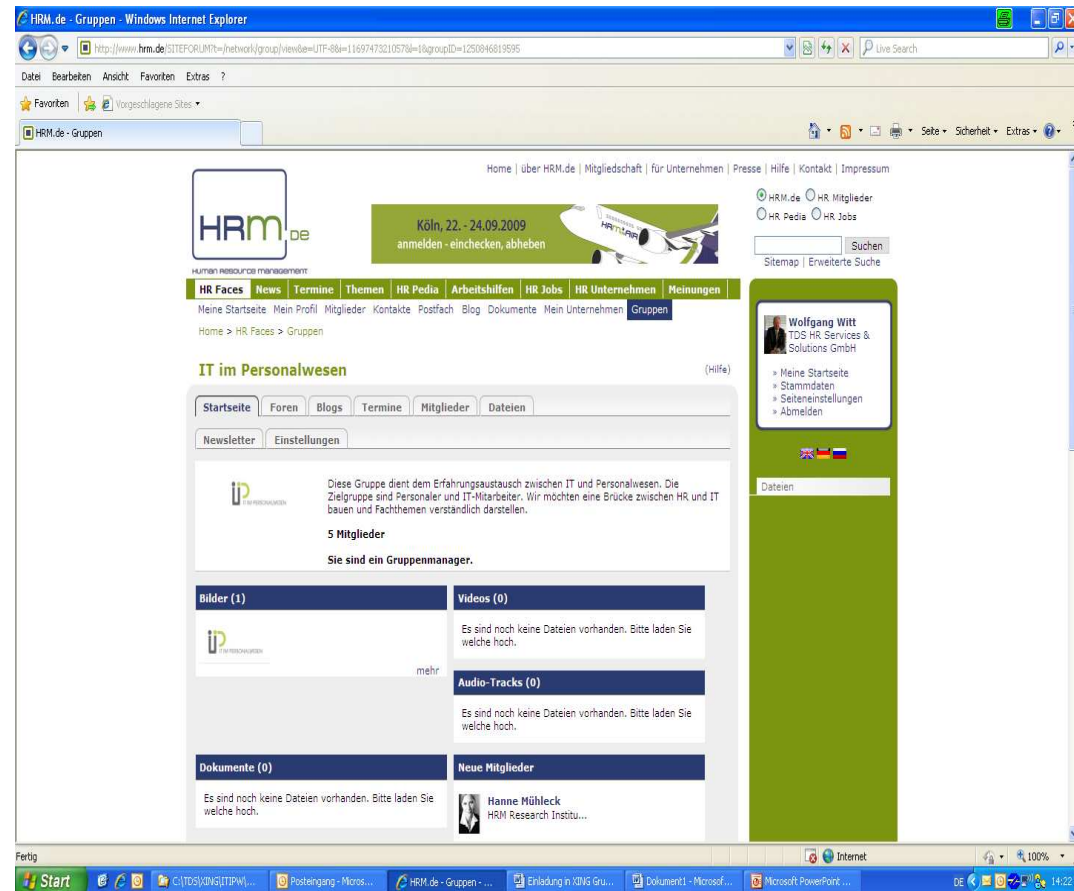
HRM.de - Gruppen - Windows Internet Explorer

http://www.hrm.de/SITEFORUM?t=/network/group/view&e=UTF-8&i=1169747321057&l=1&groupID=1250846819595

Live Search

Datei Bearbeiten Ansicht Favoriten Extras ?

Favoriten Vorgeschlagene Sites

HRM.de - Gruppen

Seite Sicherheit Extras

Home | über HRM.de | Mitgliedschaft | für Unternehmen | Presse | Hilfe | Kontakt | Impressum

HRM.DE
Human Resource Management

Köln, 22. - 24.09.2009
anmelden - einchecken, abheben

HRM.de HR Mitglieder
HR Pedia HR Jobs

Suchen

Sitemap | Erweiterte Suche

HR Faces News Termine Themen HR Pedia Arbeitshilfen HR Jobs HR Unternehmen Meinungen

Meine Startseite Mein Profil Mitglieder Kontakte Postfach Blog Dokumente Mein Unternehmen Gruppen

Home > HR Faces > Gruppen

IT im Personalwesen

(Hilfe)

Startseite Foren Blogs Termine Mitglieder Dateien

Newsletter Einstellungen

Diese Gruppe dient dem Erfahrungsaustausch zwischen IT und Personalwesen. Die Zielgruppe sind Personaler und IT-Mitarbeiter. Wir möchten eine Brücke zwischen HR und IT bauen und Fachthemen verständlich darstellen.

5 Mitglieder

Sie sind ein Gruppenmanager.

Bilder (1)

mehr

Videos (0)

Es sind noch keine Dateien vorhanden. Bitte laden Sie welche hoch.

Audio-Tracks (0)

Es sind noch keine Dateien vorhanden. Bitte laden Sie welche hoch.

Dokumente (0)

Es sind noch keine Dateien vorhanden. Bitte laden Sie welche hoch.

Neue Mitglieder

Hanne Mühleck
HRM Research Institu...

Wolfgang Witt
TDS HR Services & Solutions GmbH

» Meine Startseite
» Stammdaten
» Seiteneinstellungen
» Abmelden

Dateien

Fertig

Internet

100%

Start

C:\TDS\XING\ITIPW\...

Posteingang - Micros...

HRM.de - Gruppen - ...

Einladung in XING Gru...

Dokument1 - Microsof...

Microsoft PowerPoint ...

DE

14:22